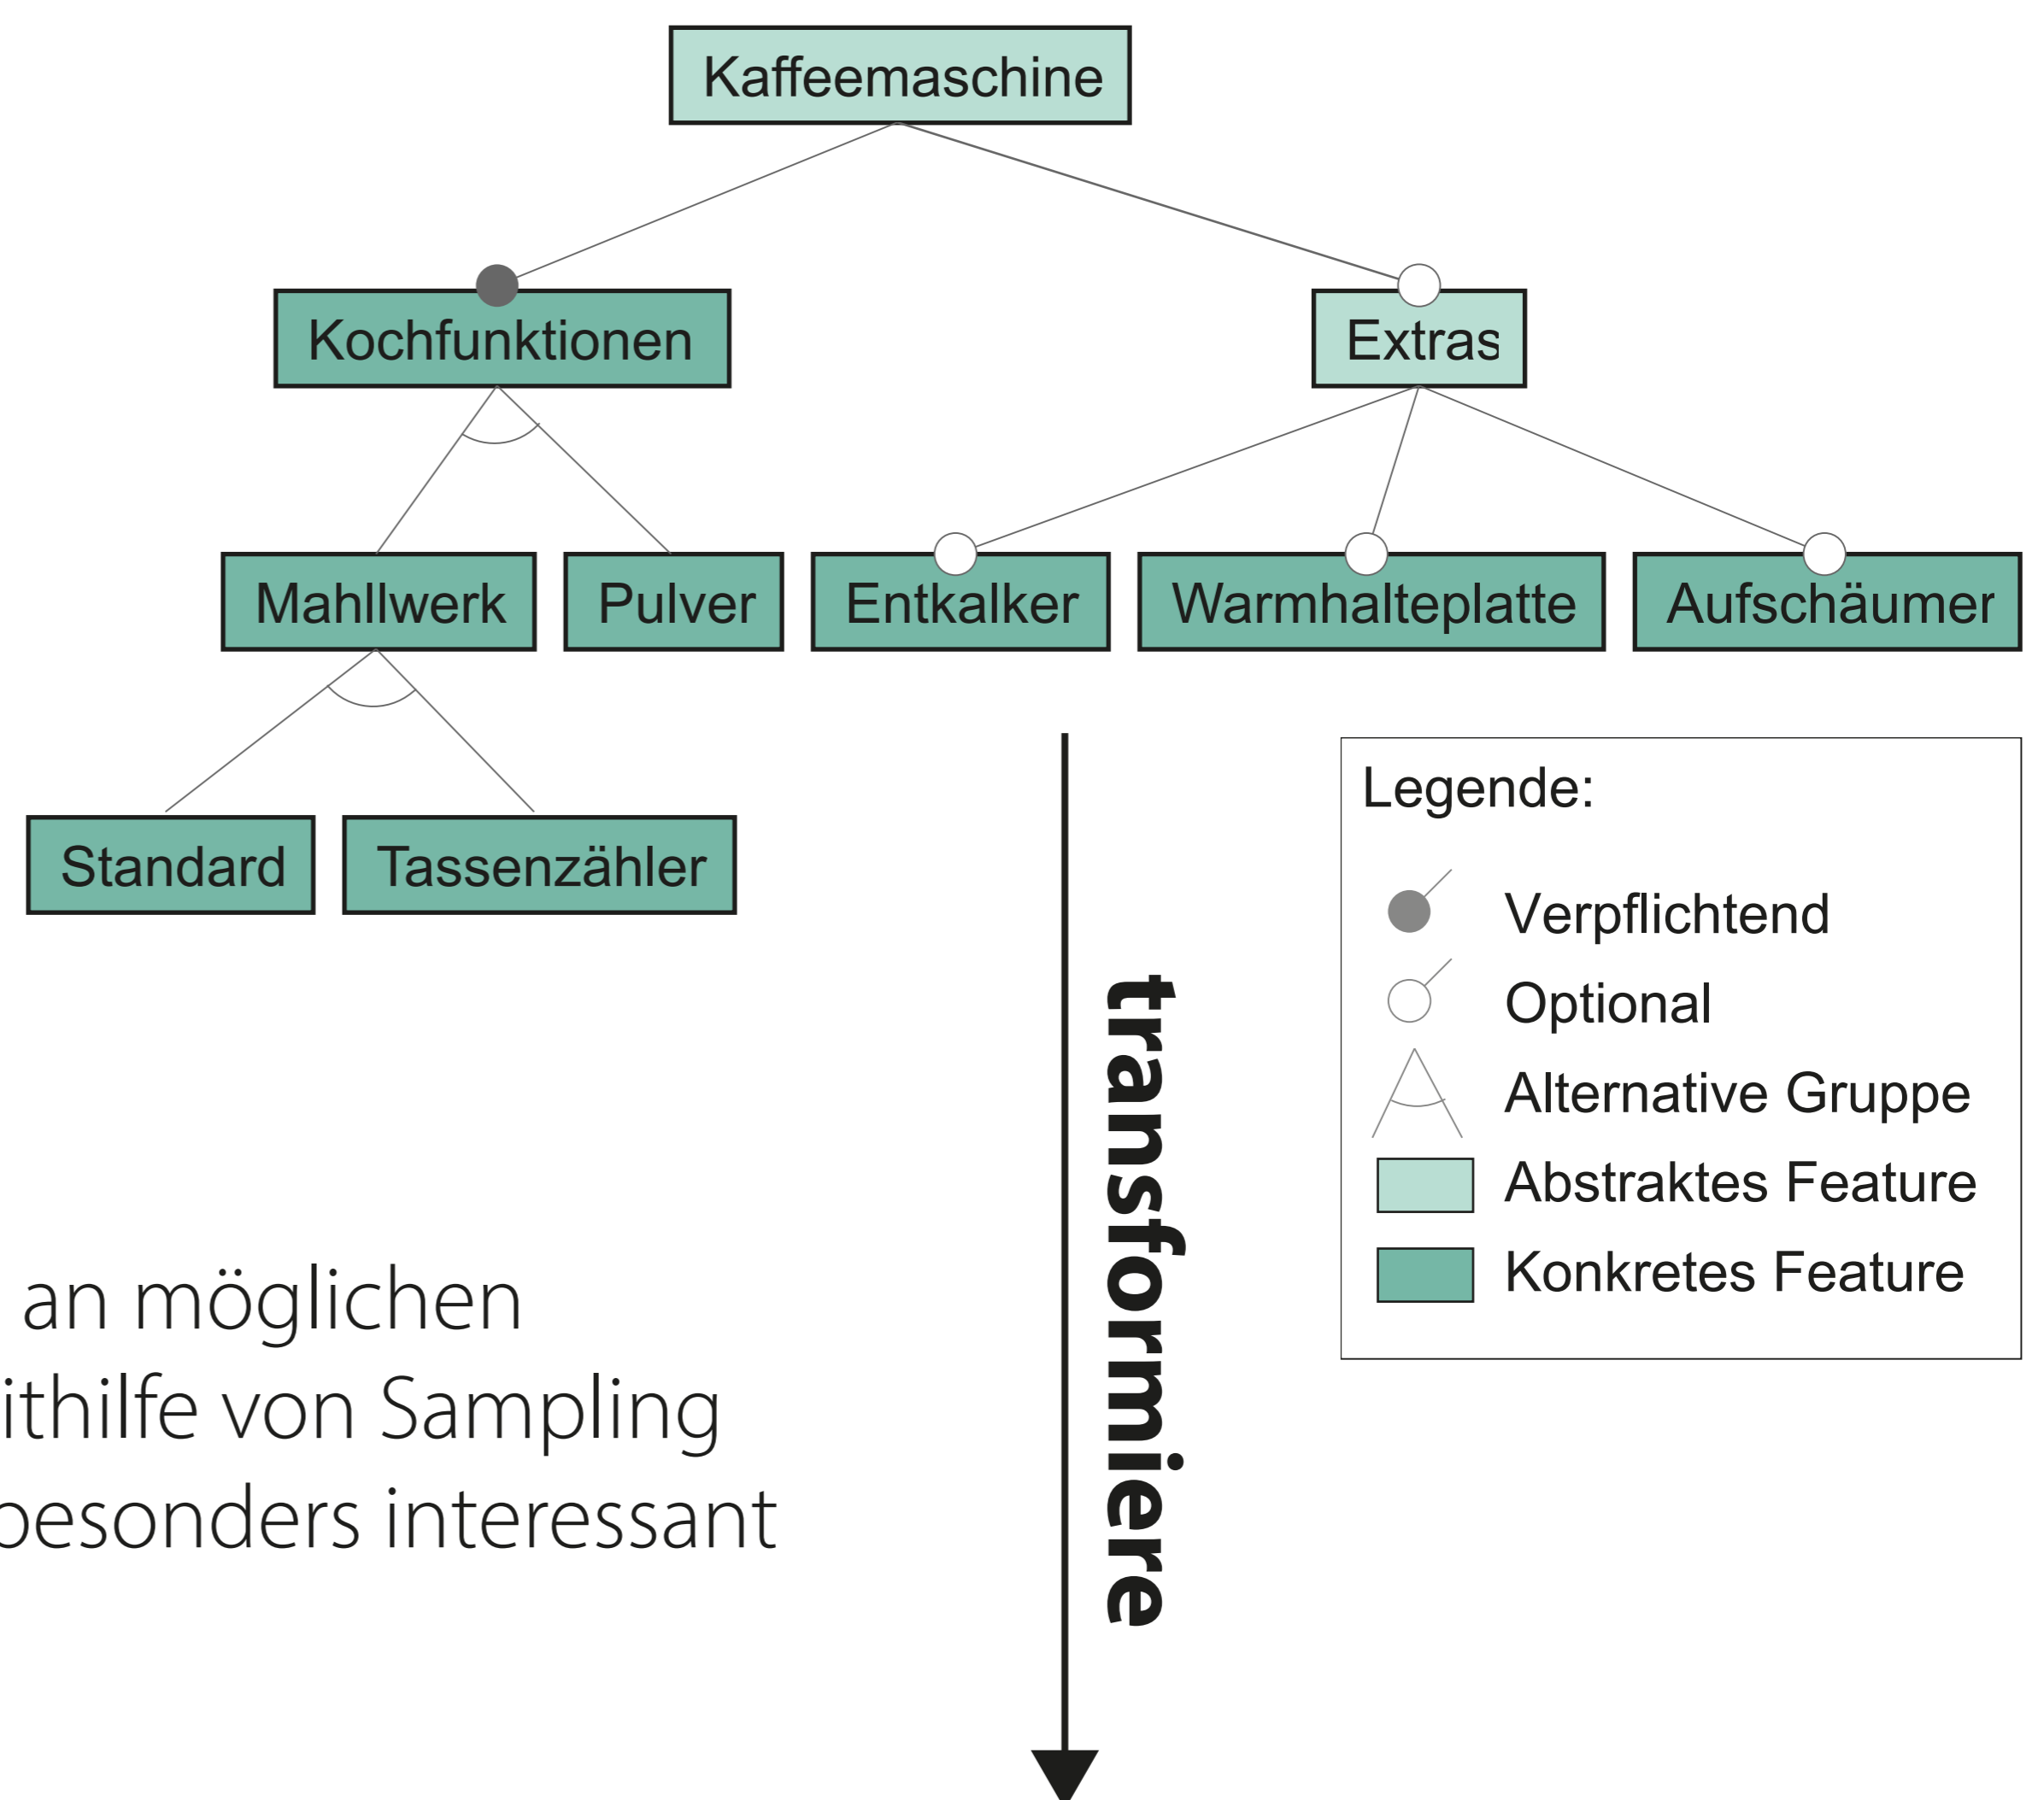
Kaffeemaschine

Kochfunktionen

Extras

Mahllwerk

Pulver

Entkalker

Warmhalteplatte

Aufschäumer

Standard

Tassenzähler

transformiere

Legende:

Verpflichtend

Optional

Alternative Gruppe

Abstraktes Feature

Konkretes Feature

an möglichen
ithilfe von Sampling
esonders interessant